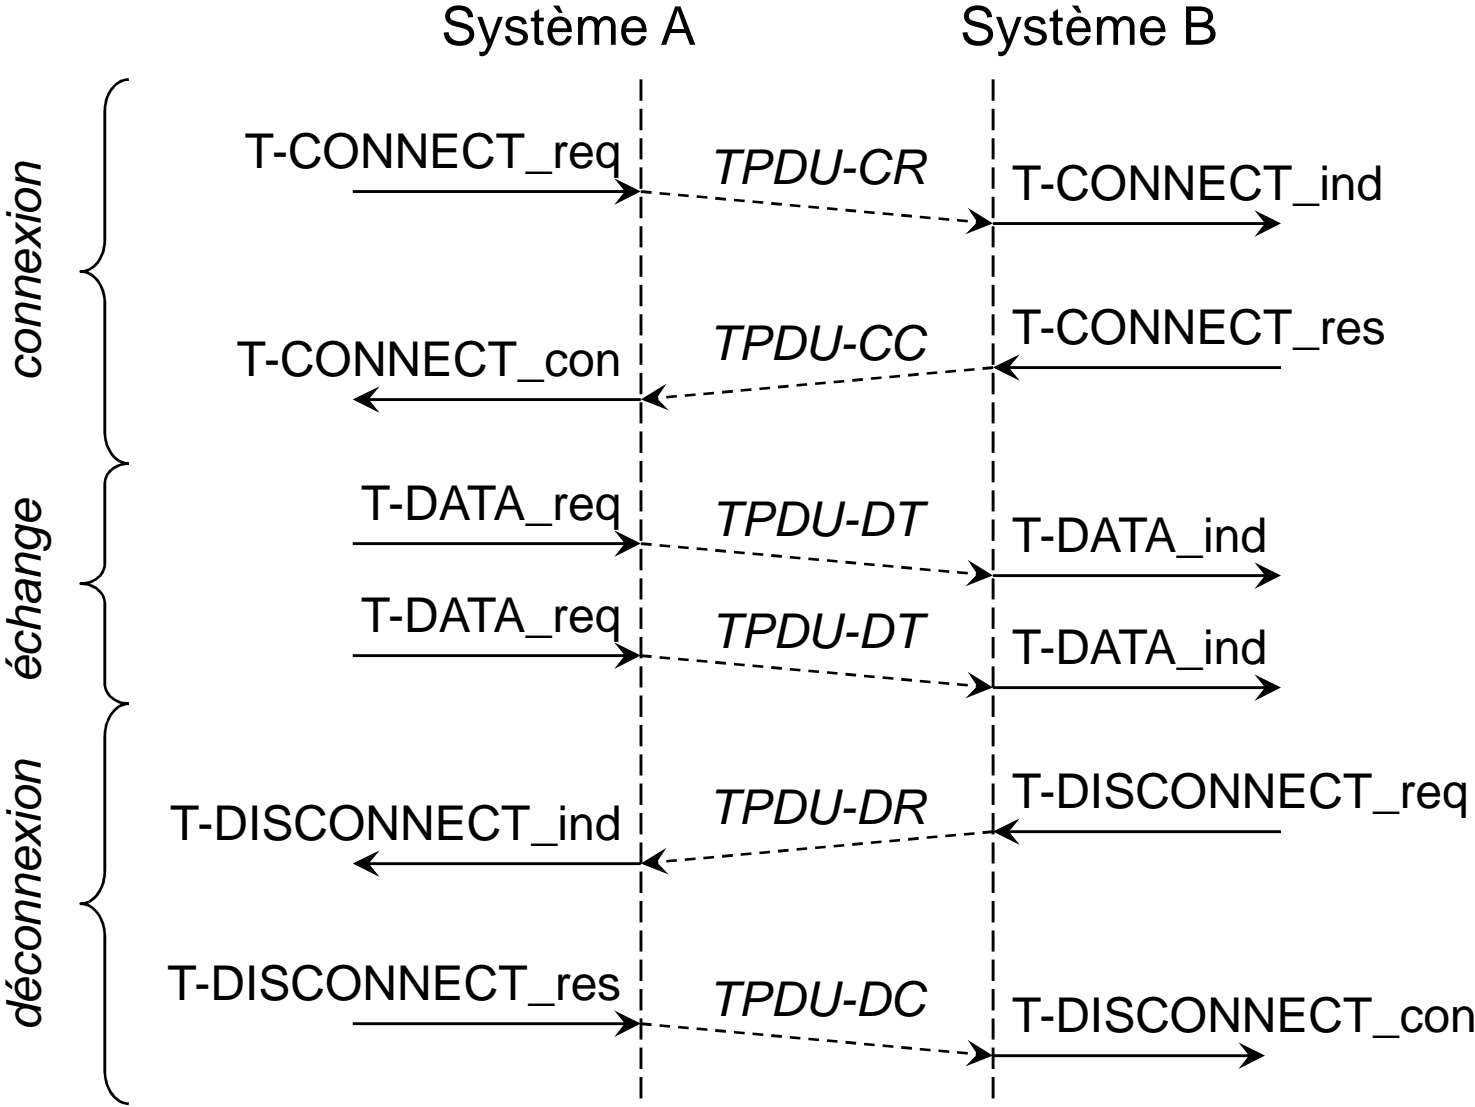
Système A

Système B

connexion

T-CONNECT_req

TPDU-CR

T-CONNECT_ind

T-CONNECT_con

TPDU-CC

T-CONNECT_res

échange

T-DATA_req

TPDU-DT

T-DATA_ind

T-DATA_req

TPDU-DT

T-DATA_ind

déconnexion

T-DISCONNECT_ind

TPDU-DR

T-DISCONNECT_req

T-DISCONNECT_res

TPDU-DC

T-DISCONNECT_con